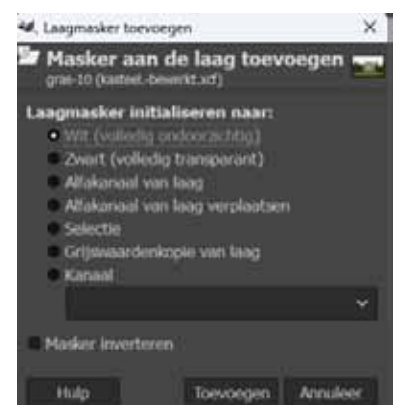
Laagmasker toevoegen

Masker aan de laag toevoegen
gras-10 (kasteel-bewerkt.xcf)

Laagmasker initialiseren naar:

Wit (volledig ondoorzichtig)

Zwart (volledig transparant)

Alfakanaal van laag

Alfakanaal van laag verplaatsen

Selectie

Grijswaardenkopie van laag

Kanaal

Masker inverteren

Hulp

Toevoegen

Annuleer